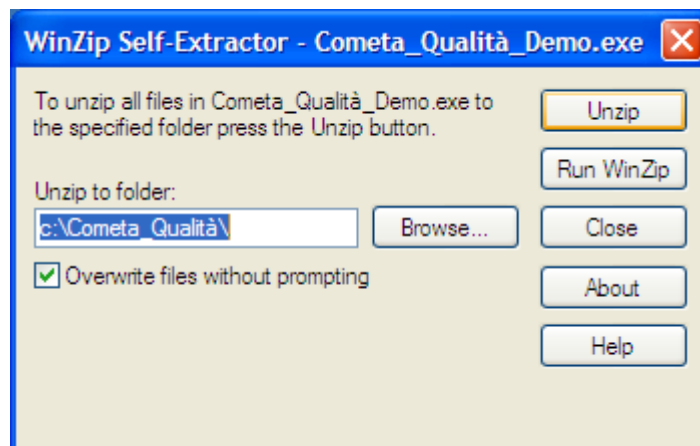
WinZip Self-Extractor - Cometa_Qualità_Demo.exe

To unzip all files in Cometa_Qualità_Demo.exe to the specified folder press the Unzip button.

Unzip to folder:

c:\Cometa_Qualità\

Browse...

Overwrite files without prompting

Unzip

Run WinZip

Close

About

Help